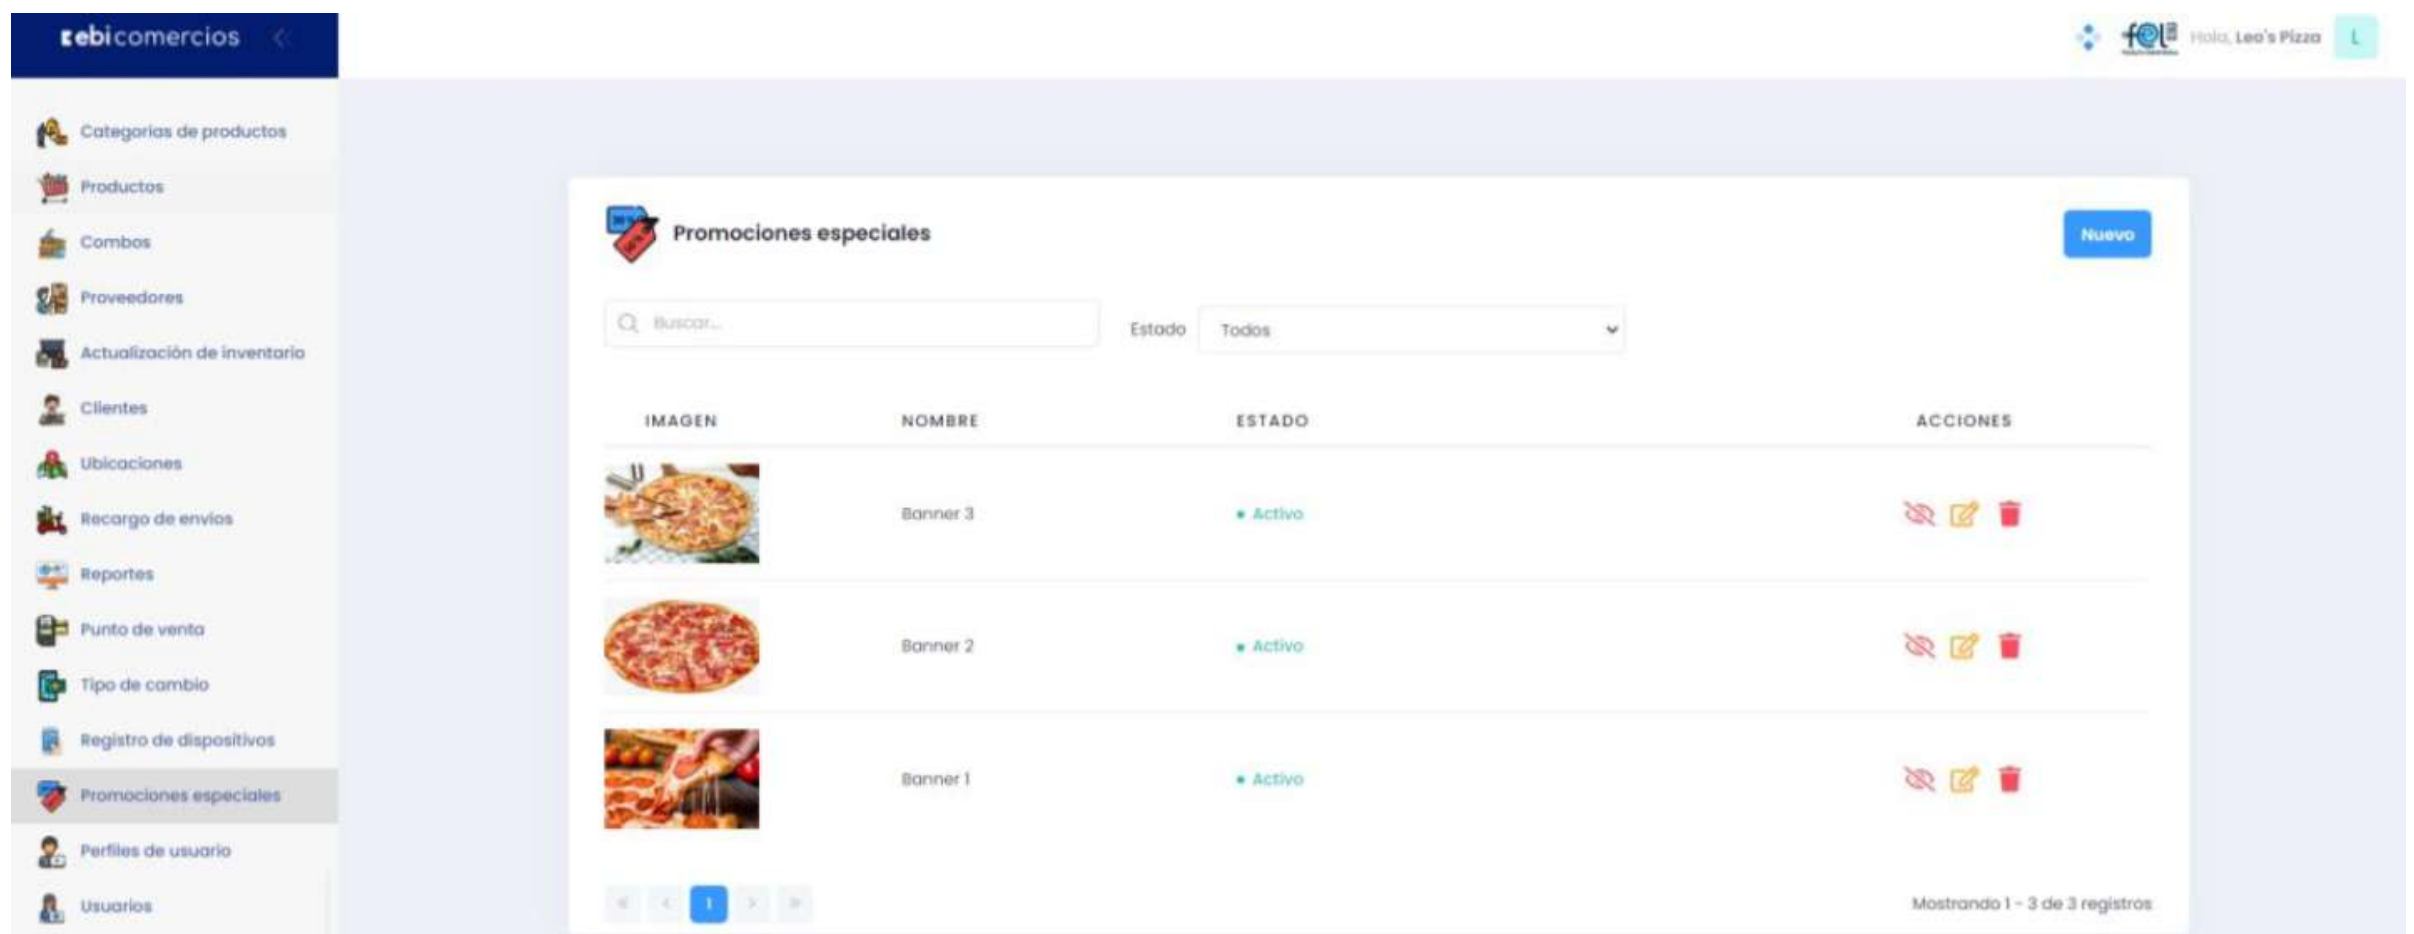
ebicomercios

fel Hola, Leo's Pizza L

Categorias de productos
Productos
Combos
Proveedores
Actualización de inventario
Clientes
Ubicaciones
Recargo de envíos
Reportes
Punto de venta
Tipo de cambio
Registro de dispositivos
Promociones especiales
Perfiles de usuario
Usuarios

Promociones especiales

Nuevo

Buscar...

Estado Todos

| IMAGEN | NOMBRE | ESTADO | ACCIONES |
|---|---|---|---|
| | Banner 3 | • Activo | |
| | Banner 2 | • Activo | |
| | Banner 1 | • Activo | |

1

Mostrando 1 - 3 de 3 registros